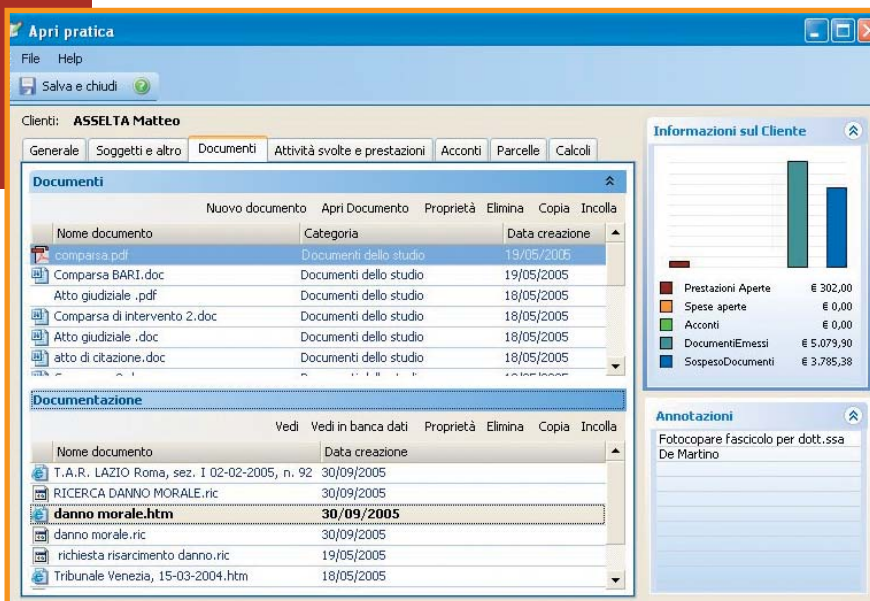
Apri pratica

File Help

Salva e chiudi

Clienti: ASSELTA Matteo

Generale | Soggetti e altro | Documenti | Attività svolte e prestazioni | Acconti | Parcelle | Calcoli

Documenti

Nuovo documento Apri Documento Proprietà Elimina Copia Incolla

| Nome documento | Categoria | Data creazione |
|---|---|---|
| comparsa.pdf | Documenti dello studio | 19/05/2005 |
| Comparsa BARI.doc | Documenti dello studio | 19/05/2005 |
| Atto giudiziale .pdf | Documenti dello studio | 18/05/2005 |
| Comparsa di intervento 2.doc | Documenti dello studio | 18/05/2005 |
| Atto giudiziale .doc | Documenti dello studio | 18/05/2005 |
| atto di citazione.doc | Documenti dello studio | 18/05/2005 |

Documentazione

Vedi Vedi in banca dati Proprietà Elimina Copia Incolla

| Nome documento | Data creazione |
|---|---|
| T.A.R. LAZIO Roma, sez. I 02-02-2005, n. 92 | 30/09/2005 |
| RICERCA DANNO MORALE.ric | 30/09/2005 |
| danno morale.htm | 30/09/2005 |
| danno morale.ric | 30/09/2005 |
| richiesta risarcimento danno.ric | 19/05/2005 |
| Tribunale Venezia, 15-03-2004.htm | 18/05/2005 |

Informazioni sul Cliente

| | |
|---|---|
| Prestazioni Aperte | € 302,00 |
| Spese aperte | € 0,00 |
| Acconti | € 0,00 |
| DocumentiEmessi | € 5.079,90 |
| SospesoDocumenti | € 3.785,38 |

Annotazioni

Fotocopare fascicolo per dott.ssa De Martino